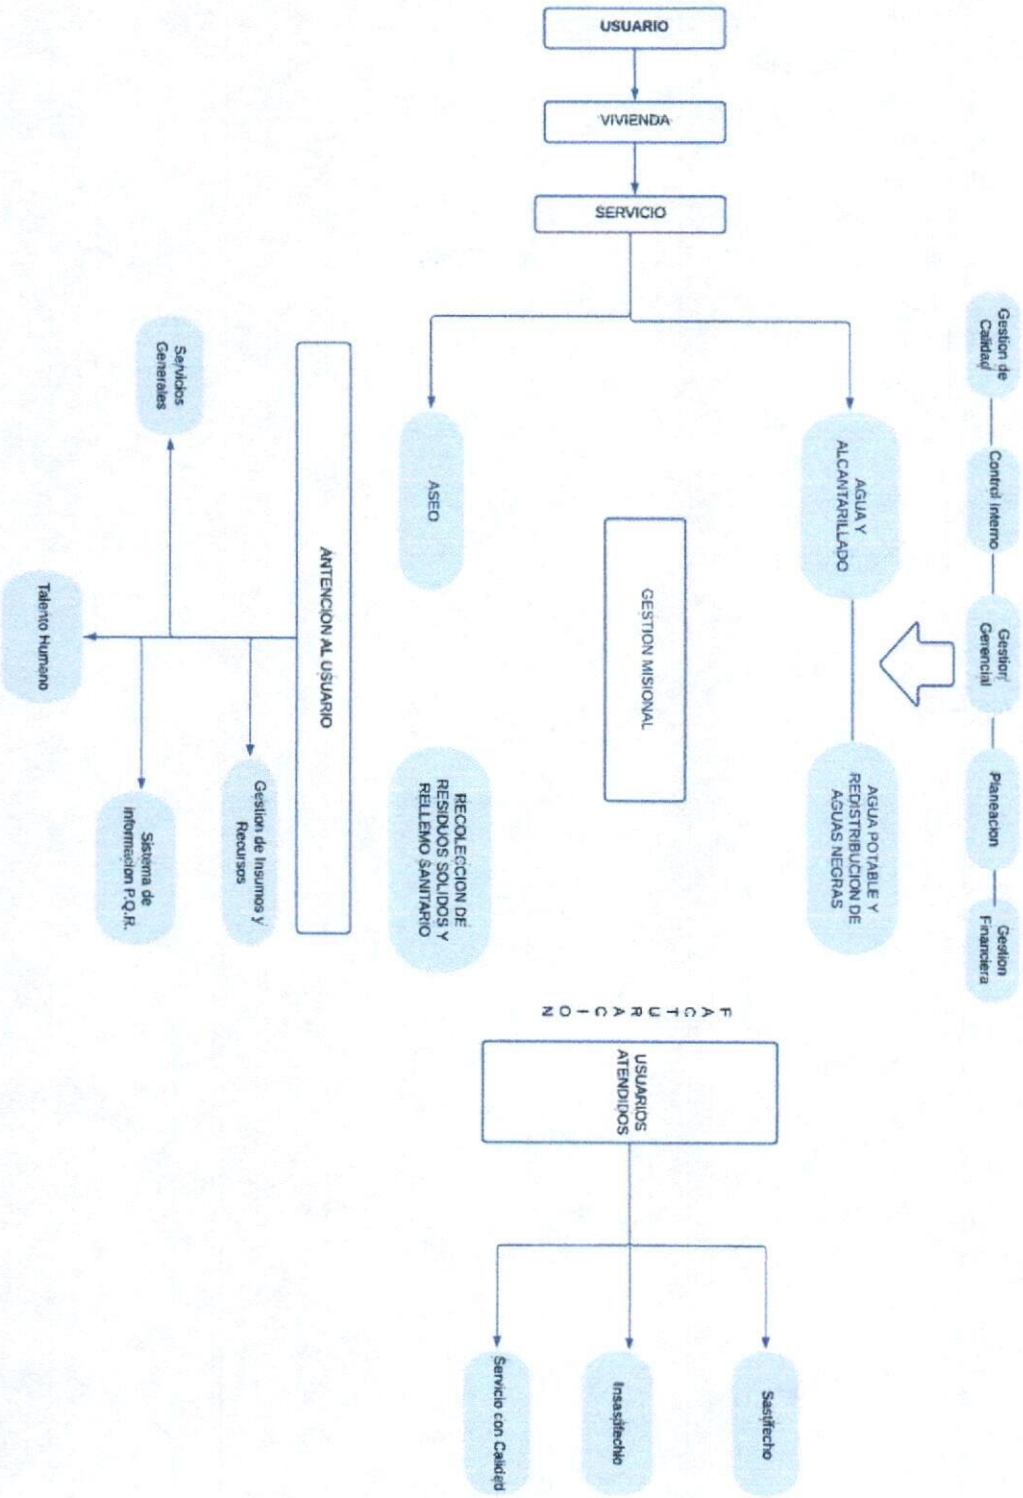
USUARIO

VIVIENDA

SERVICIO

Gestion de Calidad

Control Interno

Gestion Gerencial

Planeacion

Gestion Financiera

AGUA Y ALCANTARILLADO

AGUA POTABLE Y REDISTRIBUCION DE AGUAS NEGRAS

ASEO

GESTION MISIONAL

RECOLECCION DE RESIDUOS SOLIDOS Y RELLEMO SANITARIO

FACTURACION

USUARIOS ATENDIDOS

Sasifecho

Insasifecho

Servicio con Calidad

ANTENCION AL USUARIO

Servicios Generales

Talento Humano

Gestion de Insumos y Recursos

Sistema de informacion P.Q.R.